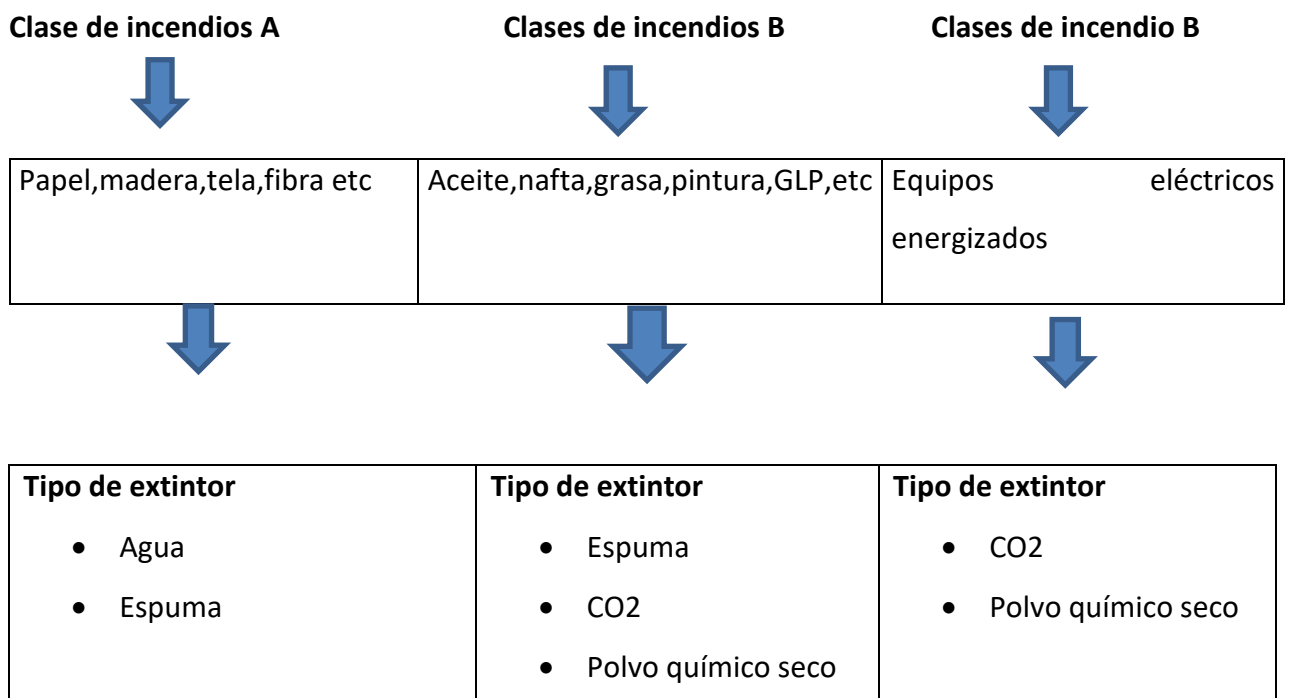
**Clase de incendios A** | **Clases de incendios B** | **Clases de incendio B**

| Papel,madera,tela,fibra etc | Aceite,nafta,grasa,pintura,GLP,etc | Equipos eléctricos energizados |
|---|---|---|

| **Tipo de extintor** | **Tipo de extintor** | **Tipo de extintor** |
|---|---|---|
| • Agua<br>• Espuma | • Espuma<br>• CO2<br>• Polvo químico seco | • CO2<br>• Polvo químico seco |